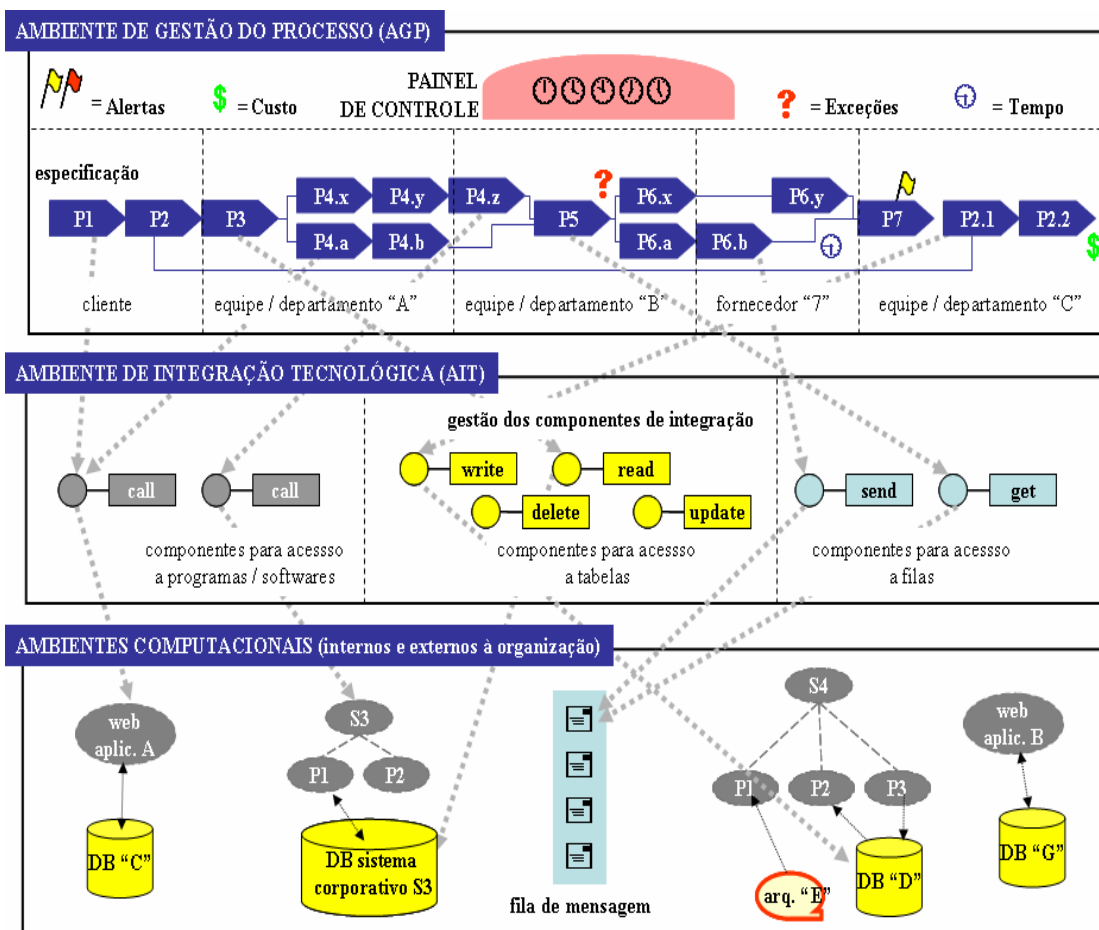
AMBIENTE DE GESTÃO DO PROCESSO (AGP)

= Alertas $ = Custo PAINEL DE CONTROLE ? = Exceções = Tempo

especificação

P1 P2 P3 P4.x P4.y P4.a P4.b P4.z P5 P6.x P6.a P6.b P6.y P7 P2.1 P2.2 $

cliente equipe / departamento "A" equipe / departamento "B" fornecedor "7" equipe / departamento "C"

AMBIENTE DE INTEGRAÇÃO TECNOLÓGICA (AIT)

gestão dos componentes de integração

call call write read delete update send get

componentes para acessso a programas / softwares

componentes para acessso a tabelas

componentes para acessso a filas

AMBIENTES COMPUTACIONAIS (internos e externos à organização)

web aplic. A

DB "C"

S3

P1 P2

DB sistema corporativo S3

fila de mensagem

S4

P1 P2 P3

arq. "E"

DB "D"

web aplic. B

DB "G"